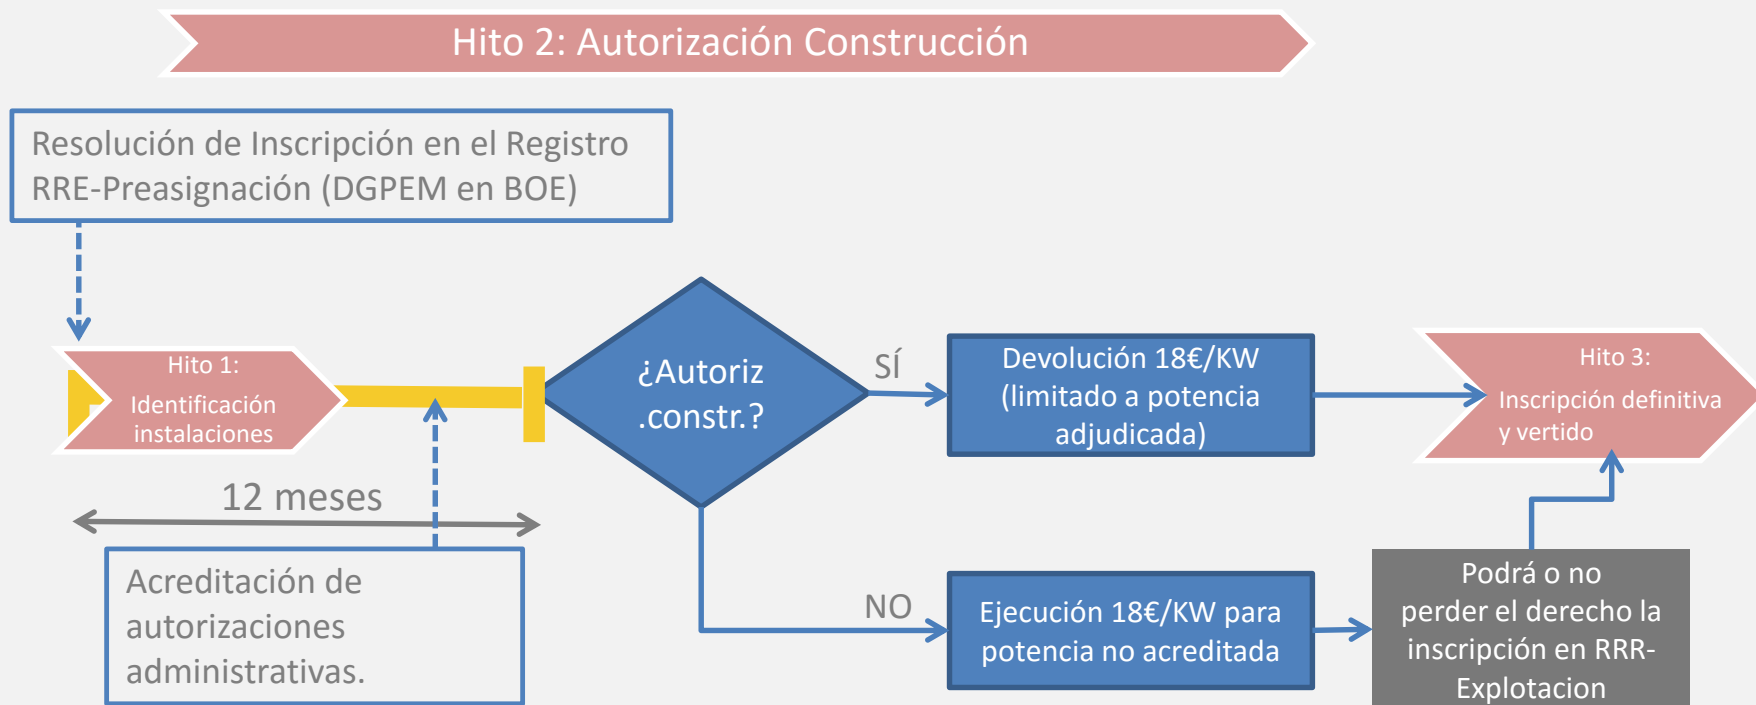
Hito 2: Autorización Construcción

Resolución de Inscripción en el Registro RRE-Preasignación (DGPEM en BOE)

Hito 1: Identificación instalaciones

12 meses

Acreditación de autorizaciones administrativas.

¿Autoriz .constr.?

SÍ

Devolución 18€/KW (limitado a potencia adjudicada)

Hito 3: Inscripción definitiva y vertido

NO

Ejecución 18€/KW para potencia no acreditada

Podrá o no perder el derecho la inscripción en RRR-Explotacion